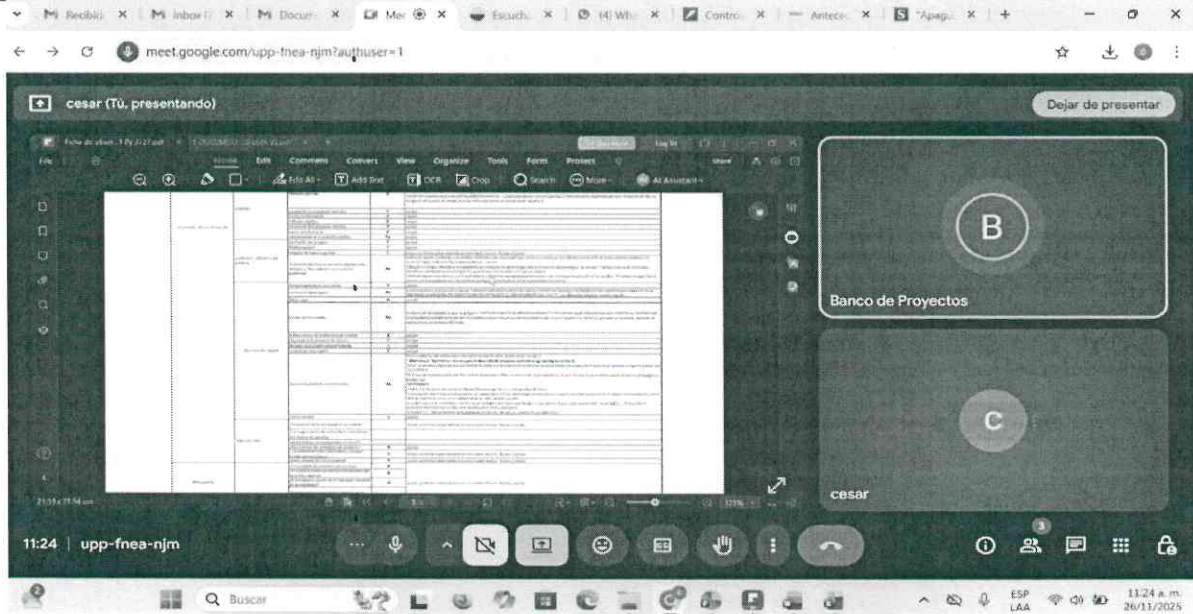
M Recibid ×  M Inbox ×  M Docum ×  Mee ×  Escuch ×  (4) Wh ×  Contro ×  Antece ×  "Apag ×  +

meet.google.com/upp-fnea-njm?authuser=1

cesar (Tú, presentando)

Dejar de presentar

File  Home  Edit  Comment  Convert  View  Organize  Tools  Form  Protect

Edit All  Add Text  OCR  Crop  Search  More  AI Assistant

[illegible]

B

Banco de Proyectos

C

cesar

11:24 | upp-fnea-njm

3

Buscar

ESP LAA  11:24 a. m. 26/11/2025